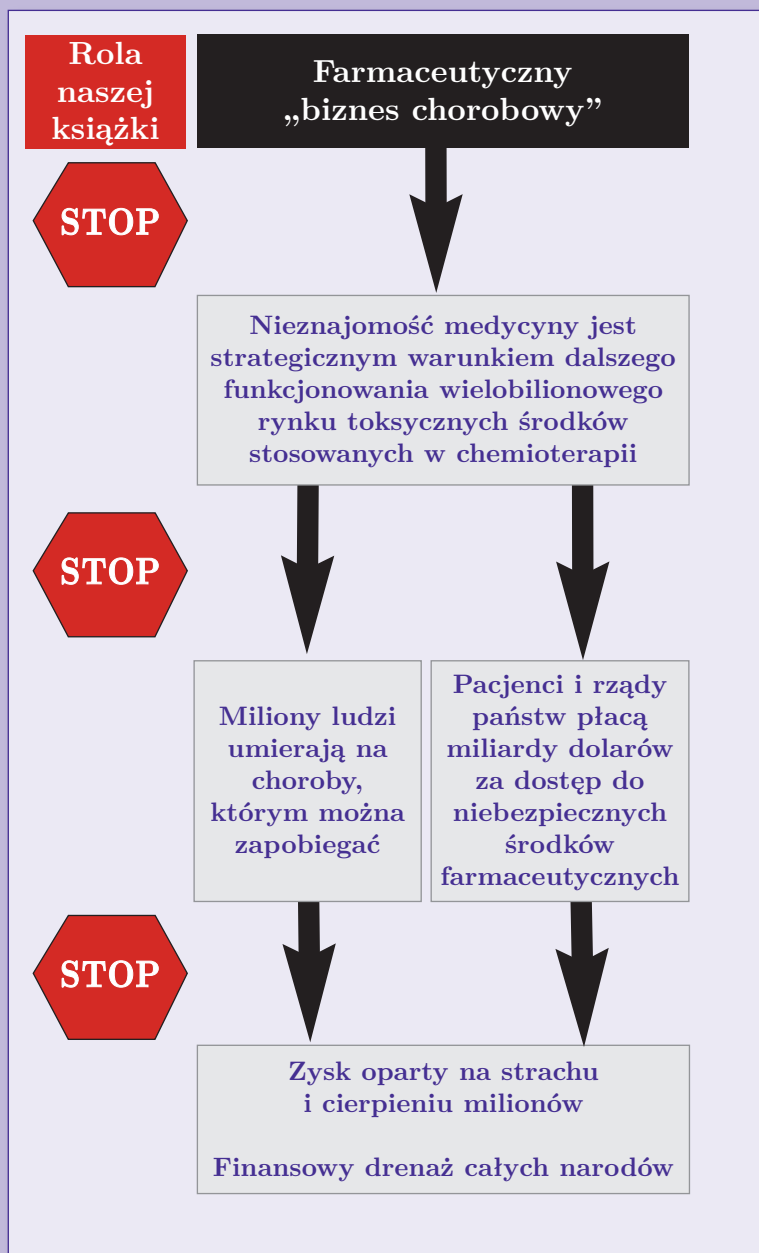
Rola naszej książki

Farmaceutyczny „biznes chorobowy"

STOP

Nieznajomość medycyny jest strategicznym warunkiem dalszego funkcjonowania wielobilionowego rynku toksycznych środków stosowanych w chemioterapii

STOP

Miliony ludzi umierają na choroby, którym można zapobiegać

Pacjenci i rządy państw płacą miliardy dolarów za dostęp do niebezpiecznych środków farmaceutycznych

STOP

Zysk oparty na strachu i cierpieniu milionów

Finansowy drenaż całych narodów